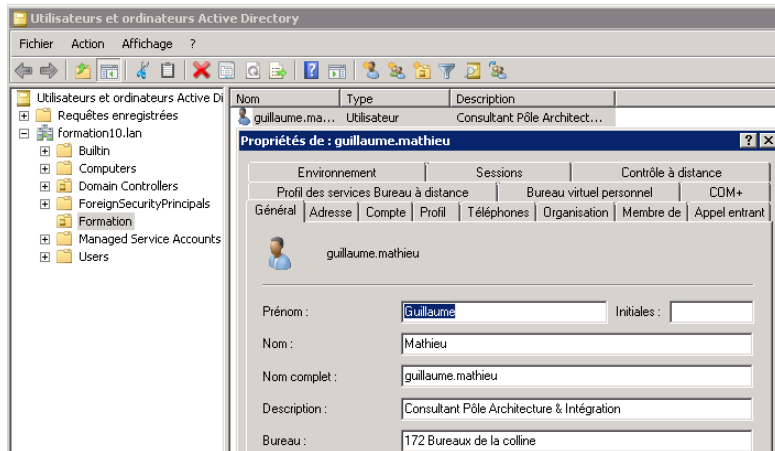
Utilisateurs et ordinateurs Active Directory

Fichier Action Affichage ?

Utilisateurs et ordinateurs Active Di
Requêtes enregistrées
formation10.lan
Builtin
Computers
Domain Controllers
ForeignSecurityPrincipals
Formation
Managed Service Accounts
Users

| Nom | Type | Description |
|---|---|---|
| guillaume.ma... | Utilisateur | Consultant Pôle Architect... |

Propriétés de : guillaume.mathieu

? X

Environnement | Sessions | Contrôle à distance
Profil des services Bureau à distance | Bureau virtuel personnel | COM+
Général | Adresse | Compte | Profil | Téléphones | Organisation | Membre de | Appel entrant

guillaume.mathieu

Prénom : Guillaume
Initiales :
Nom : Mathieu
Nom complet : guillaume.mathieu
Description : Consultant Pôle Architecture & Intégration
Bureau : 172 Bureaux de la colline